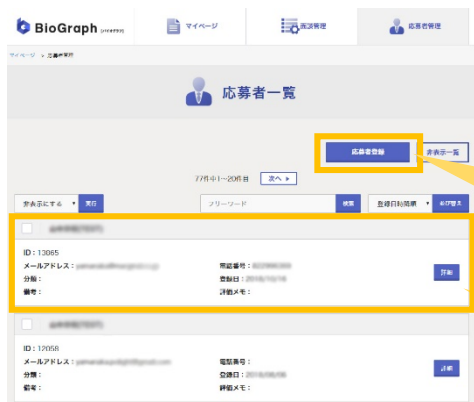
BioGraph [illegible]

マイページ

面談管理

応募者管理

マイページ > 応募者管理

応募者一覧

応募者登録

非表示一覧

77件中1～20件目　次へ ▶

非表示にする　実行

フリーワード　検索

登録日時降順　並び替え

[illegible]

ID：13065
メールアドレス：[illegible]
分類：
備考：
電話番号：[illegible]
登録日：2018/10/16
評価メモ：

詳細

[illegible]

ID：12058
メールアドレス：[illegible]
分類：
備考：
電話番号：
登録日：2018/08/06
評価メモ：

詳細